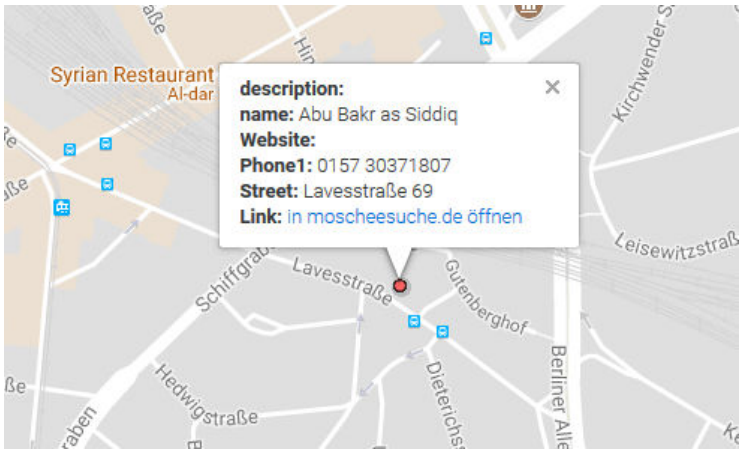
description:
name: Abu Bakr as Siddiq
Website:
Phone1: 0157 30371807
Street: Lavesstraße 69
Link: in moscheesuche.de öffnen

×

Syrian Restaurant
Al-dar

aße
Hin
Kirchwender S
ße
Leisewitzstraß
Schiffgraben
Lavesstraße
Gutenberghof
Berliner Alle
ße
Hedwigstraße
Dieterichs
raben
B
Ke